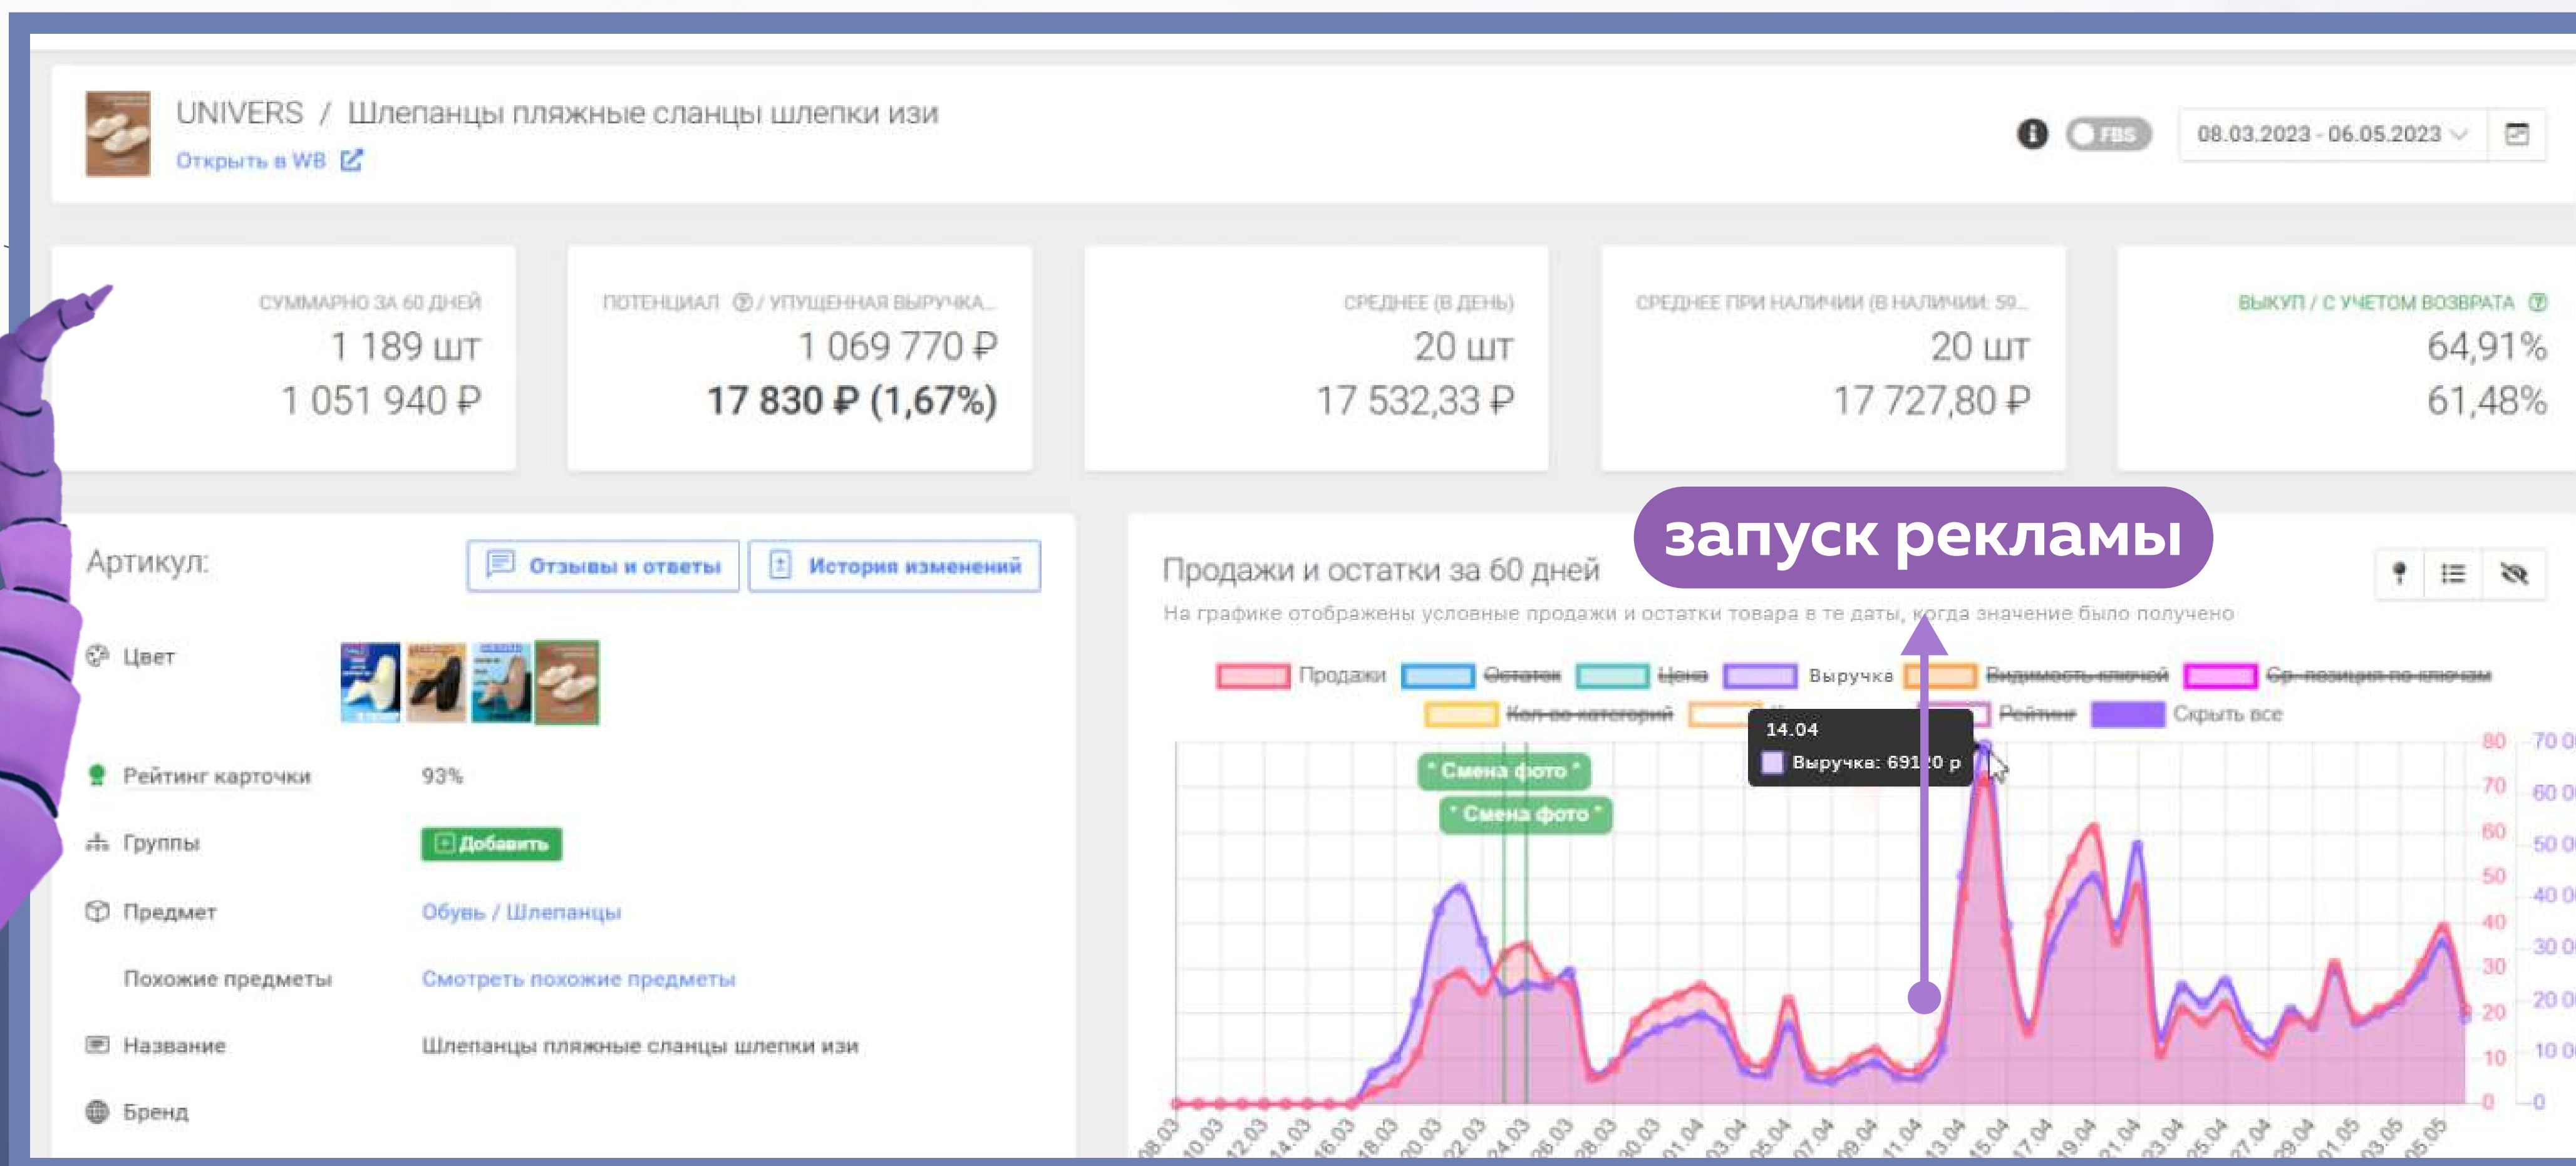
UNIVERS / Шлепанцы пляжные сланцы шлепки изи
Открыть в WB

FBS 08.03.2023 - 06.05.2023

СУММАРНО ЗА 60 ДНЕЙ
1 189 шт
1 051 940 ₽

ПОТЕНЦИАЛ / УПУЩЕННАЯ ВЫРУЧКА...
1 069 770 ₽
17 830 ₽ (1,67%)

СРЕДНЕЕ (В ДЕНЬ)
20 шт
17 532,33 ₽

СРЕДНЕЕ ПРИ НАЛИЧИИ (В НАЛИЧИИ: 59...
20 шт
17 727,80 ₽

ВЫКУП / С УЧЕТОМ ВОЗВРАТА
64,91%
61,48%

Артикул:
Отзывы и ответы
История изменений

Цвет
Рейтинг карточки 93%
Группы Добавить
Предмет Обувь / Шлепанцы
Похожие предметы Смотреть похожие предметы
Название Шлепанцы пляжные сланцы шлепки изи
Бренд

Продажи и остатки за 60 дней
запуск рекламы
На графике отображены условные продажи и остатки товара в те даты, когда значение было получено

Продажи Остаток Цена Выручка Видимость ключей Ср. позиция по ключам
Кол-во категорий Рейтинг Скрыть все

14.04
Выручка: 691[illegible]0 р

* Смена фото *
* Смена фото *

80 70 60 50 40 30 20 10 0
70 0 60 0 50 0 40 0 30 0 20 0 10 0 0

08.03 10.03 12.03 14.03 16.03 18.03 20.03 22.03 24.03 26.03 28.03 30.03 01.04 03.04 05.04 07.04 09.04 11.04 13.04 15.04 17.04 19.04 21.04 23.04 25.04 27.04 29.04 01.05 03.05 05.05